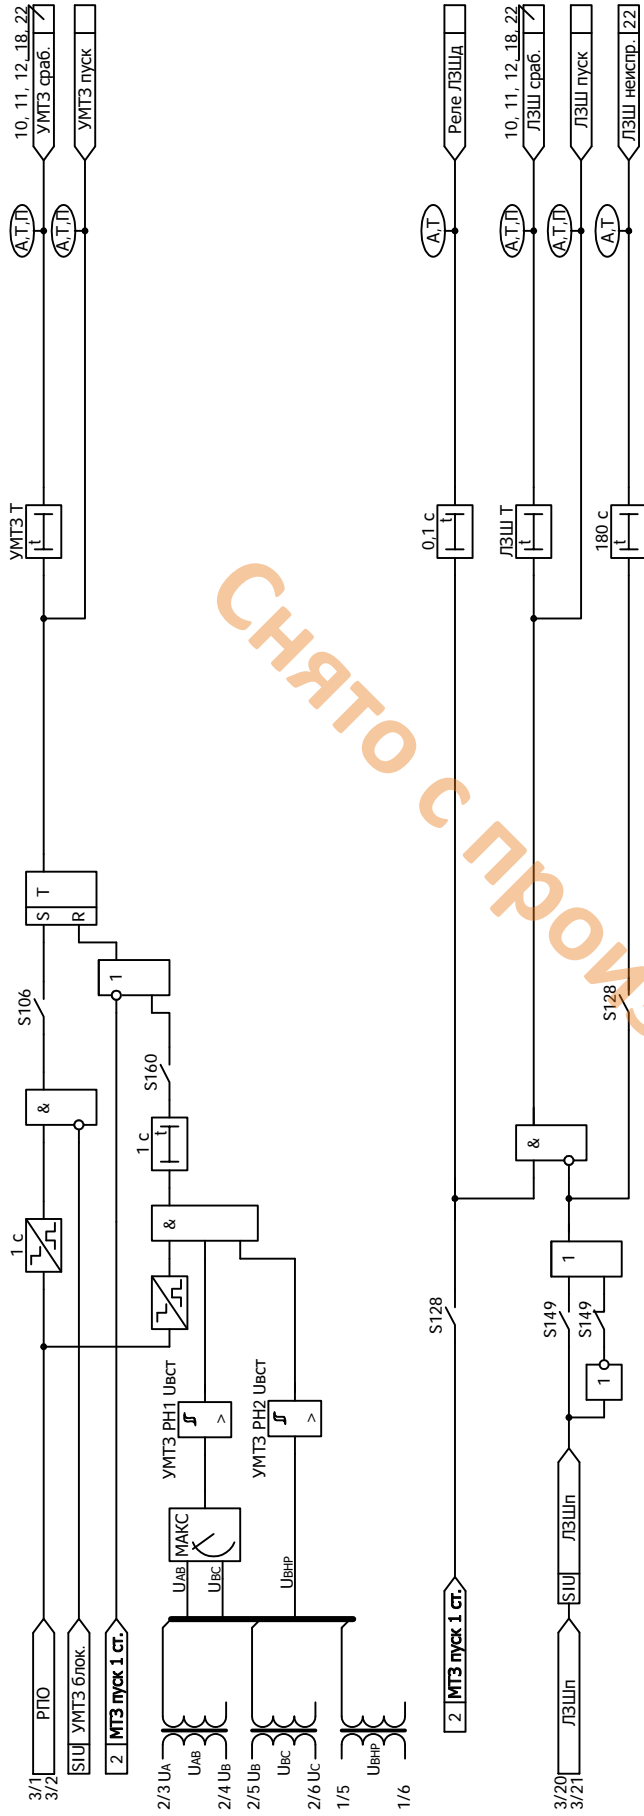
10, 11, 12, 18, 22
УМТЗ сраб.
УМТЗ пуск
А,Т,П
А,Т,П
УМТЗ Т
t
S
T
R
S106
&
1 с
1
S160
1 с
t
&
УМТЗ РН1 Uвст
>
УМТЗ РН2 Uвст
>
МАКС
UАВ
UВС
UВНР
РПО
SIU
УМТЗ блок.
2
МТЗ пуск 1 ст.
3/1
3/2
2/3 UA
UAB
2/4 UB
2/5 UB
UBC
2/6 UC
1/5
UВНР
1/6
Реле ЛЗШд
А,Т
0,1 с
t
10, 11, 12, 18, 22
ЛЗШ сраб.
А,Т,П
ЛЗШ Т
t
ЛЗШ пуск
А,Т,П
ЛЗШ неиспр. 22
А,Т
180 с
t
S128
&
S128
1
S149
S149
1
ЛЗШп
SIU
2
МТЗ пуск 1 ст.
ЛЗШп
3/20
3/21
Снято с произ